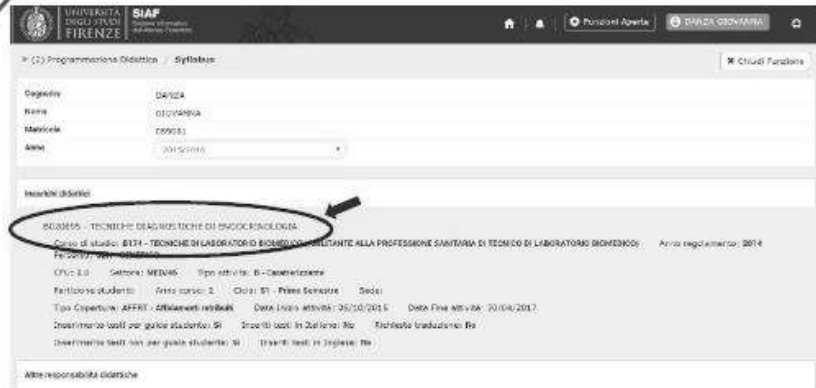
UNIVERSITÀ DEGLI STUDI FIRENZE SIAF

Funzioni Aperte | DANZA GIOVANNA

» (2) Programmazione Didattica / Syllabus

✖ Chiudi Funzione

| Cognome | DANZA |
|---|---|
| Nome | GIOVANNA |
| Matricola | 069081 |
| Anno | 2015/2016 |

Incarichi didattici

B020695 - TECNICHE DIAGNOSTICHE DI ENDOCRINOLOGIA

Corso di studio: B174 - TECNICHE DI LABORATORIO BIOMEDICO (ABILITANTE ALLA PROFESSIONE SANITARIA DI TECNICO DI LABORATORIO BIOMEDICO) Anno regolamento: 2014 Percorso: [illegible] - GENERICO

CFU: 1.0 Settore: MED/46 Tipo attività: B - Caratterizzante

Partizione studenti: Anno corso: 2 Ciclo: S1 - Primo Semestre Sede:

Tipo Copertura: AFFRT - Affidamenti retribuiti Data inizio attività: 05/10/2015 Data Fine attività: 30/04/2017

Inserimento testi per guida studente: Si Inseriti testi in Italiano: No Richiesta traduzione: No

Inserimento testi non per guida studente: Si Inseriti testi in Inglese: No

Altre responsabilità didattiche